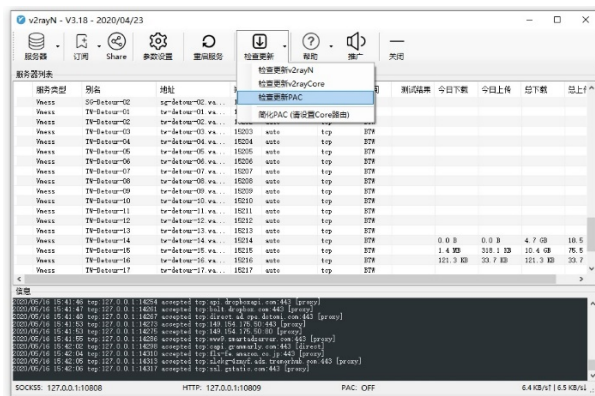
v2rayN - V3.18 - 2020/04/23

服务器 订阅 Share 参数设置 重启服务 检查更新 帮助 推广 关闭

检查更新v2rayN
检查更新v2rayCore
检查更新PAC
简化PAC (请设置Core路由)

服务器列表

| 服务类型 | 别名 | 地址 | | | 测试结果 | 今日下载 | 今日上传 | 总下载 | 总上传 |
|---|---|---|---|---|---|---|---|---|---|
| Vmess | SG-Detour-02 | sg-detour-02.va... | | | | | | | |
| Vmess | TW-Detour-01 | tw-detour-01.va... | | | | | | | |
| Vmess | TW-Detour-02 | tw-detour-02.va... | | | | | | | |
| Vmess | TW-Detour-03 | tw-detour-03.va... | 15203 | auto | tcp | BTW | | | | |
| Vmess | TW-Detour-04 | tw-detour-04.va... | 15204 | auto | tcp | BTW | | | | |
| Vmess | TW-Detour-05 | tw-detour-05.va... | 15205 | auto | tcp | BTW | | | | |
| Vmess | TW-Detour-06 | tw-detour-06.va... | 15206 | auto | tcp | BTW | | | | |
| Vmess | TW-Detour-07 | tw-detour-07.va... | 15207 | auto | tcp | BTW | | | | |
| Vmess | TW-Detour-08 | tw-detour-08.va... | 15208 | auto | tcp | BTW | | | | |
| Vmess | TW-Detour-09 | tw-detour-09.va... | 15209 | auto | tcp | BTW | | | | |
| Vmess | TW-Detour-10 | tw-detour-10.va... | 15210 | auto | tcp | BTW | | | | |
| Vmess | TW-Detour-11 | tw-detour-11.va... | 15211 | auto | tcp | BTW | | | | |
| Vmess | TW-Detour-12 | tw-detour-12.va... | 15212 | auto | tcp | BTW | | | | |
| Vmess | TW-Detour-13 | tw-detour-13.va... | 15213 | auto | tcp | BTW | | | | |
| Vmess | TW-Detour-14 | tw-detour-14.va... | 15214 | auto | tcp | BTW | 0.0 B | 0.0 B | 4.7 GB | 10.5 |
| Vmess | TW-Detour-15 | tw-detour-15.va... | 15215 | auto | tcp | BTW | 1.4 MB | 318.1 KB | 10.4 GB | 76.5 |
| Vmess | TW-Detour-16 | tw-detour-16.va... | 15216 | auto | tcp | BTW | 121.3 KB | 33.7 KB | 121.3 KB | 33.7 |
| Vmess | TW-Detour-17 | tw-detour-17.va... | 15217 | auto | tcp | BTW | | | | |

信息
2020/05/16 15:41:46 tcp:127.0.0.1:14254 accepted tcp:api.dropboxapi.com:443 [proxy]
2020/05/16 15:41:47 tcp:127.0.0.1:14257 accepted tcp:bolt.dropbox.com:443 [proxy]
2020/05/16 15:41:53 tcp:127.0.0.1:14267 accepted tcp:direct.ad.qpa.dotomi.com:443 [proxy]
2020/05/16 15:41:53 tcp:127.0.0.1:14272 accepted tcp:149.154.175.50:443 [proxy]
2020/05/16 15:41:54 tcp:127.0.0.1:14279 accepted tcp:149.154.175.50:80 [proxy]
2020/05/16 15:41:55 tcp:127.0.0.1:14286 accepted tcp:www8.smartadserver.com:443 [proxy]
2020/05/16 15:42:02 tcp:127.0.0.1:14298 accepted tcp:grammarly.com:443 [direct]
2020/05/16 15:42:04 tcp:127.0.0.1:14310 accepted tcp:fls-fe.amazon.co.jp:443 [proxy]
2020/05/16 15:42:05 tcp:127.0.0.1:14313 accepted tcp:nlehg-dzmyf.ads.tremorhub.com:443 [proxy]
2020/05/16 15:42:06 tcp:127.0.0.1:14317 accepted tcp:ssl.gstatic.com:443 [proxy]

SOCKS5: 127.0.0.1:10808 HTTP: 127.0.0.1:10809 PAC: OFF 6.4 KB/s↑ | 6.5 KB/s↓